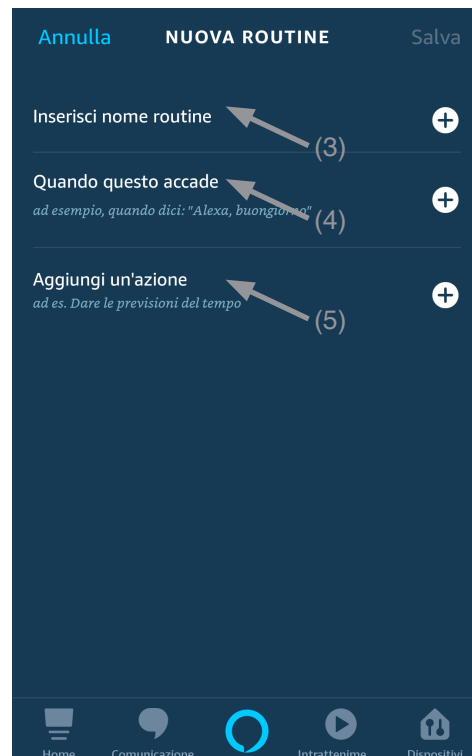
Annulla NUOVA ROUTINE Salva

Inserisci nome routine

(3)

Quando questo accade

ad esempio, quando dici: "Alexa, buongiorno"

(4)

Aggiungi un'azione

ad es. Dare le previsioni del tempo

(5)

Home Comunicazione Intratteníme Dispositivi